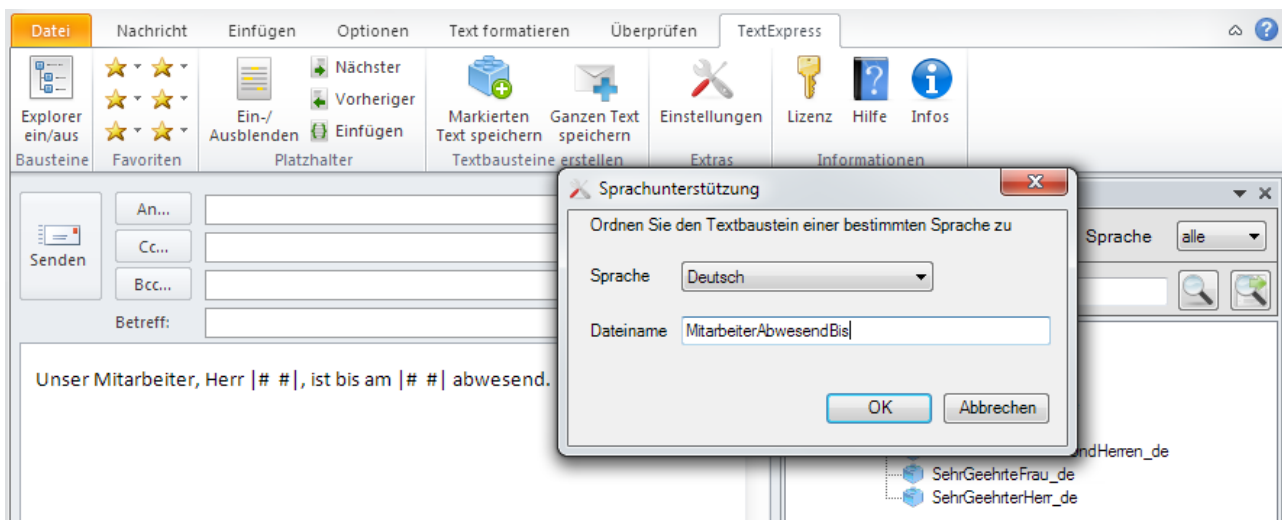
Datei Nachricht Einfügen Optionen Text formatieren Überprüfen TextExpress

Explorer ein/aus
Bausteine
Favoriten
Ein-/ Ausblenden
Nächster
Vorheriger
Einfügen
Platzhalter
Markierten Text speichern
Ganzen Text speichern
Textbausteine erstellen
Einstellungen
Extras
Lizenz
Hilfe
Infos
Informationen

Senden
An...
Cc...
Bcc...
Betreff:

Unser Mitarbeiter, Herr |# #|, ist bis am |# #| abwesend.

Sprache alle

ndHerren_de
SehrGeehrteFrau_de
SehrGeehrterHerr_de

Sprachunterstützung
Ordnen Sie den Textbaustein einer bestimmten Sprache zu
Sprache Deutsch
Dateiname MitarbeiterAbwesendBis
OK
Abbrechen